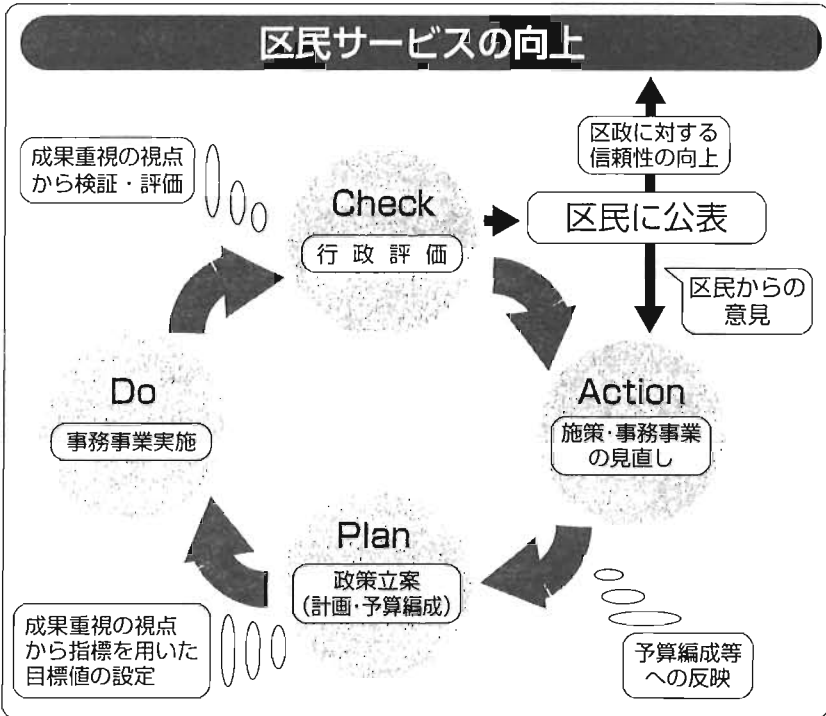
区民サービスの向上

区政に対する信頼性の向上

成果重視の視点から検証・評価

Check
行政評価

区民に公表

区民からの意見

Do
事務事業実施

Action
施策·事務事業の見直し

Plan
政策立案
(計画·予算編成)

成果重視の視点から指標を用いた目標値の設定

予算編成等への反映